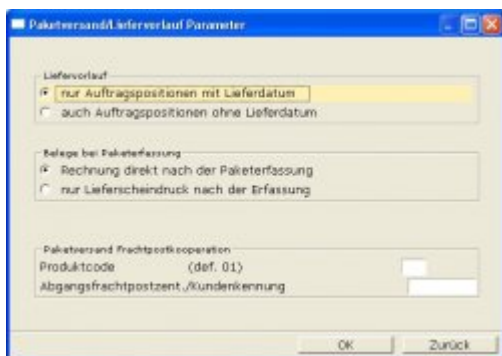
Paketversand/Lieferverlauf Parameter

Lieferverlauf
nur Auftragspositionen mit Lieferdatum
auch Auftragspositionen ohne Lieferdatum

Belege bei Paketerfassung
Rechnung direkt nach der Paketerfassung
nur Lieferscheindruck nach der Erfassung

Paketversand Frachtpostkooperation
Produktcode (def. 01)
Abgangsfrachtpostzent./Kundenkennung

OK
Zurück